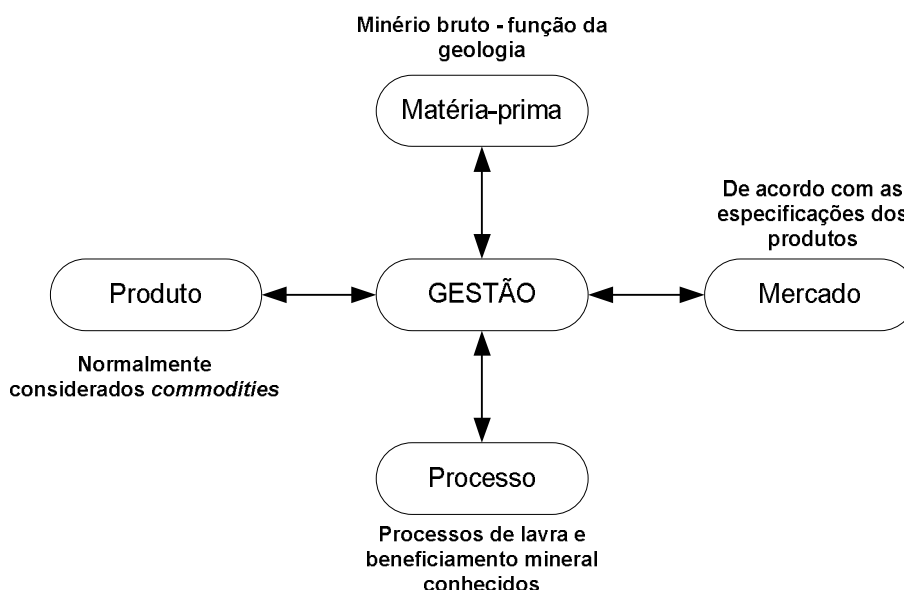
Minério bruto - função da geologia

Matéria-prima

De acordo com as especificações dos produtos

Produto

GESTÃO

Mercado

Normalmente considerados *commodities*

Processo

Processos de lavra e beneficiamento mineral conhecidos